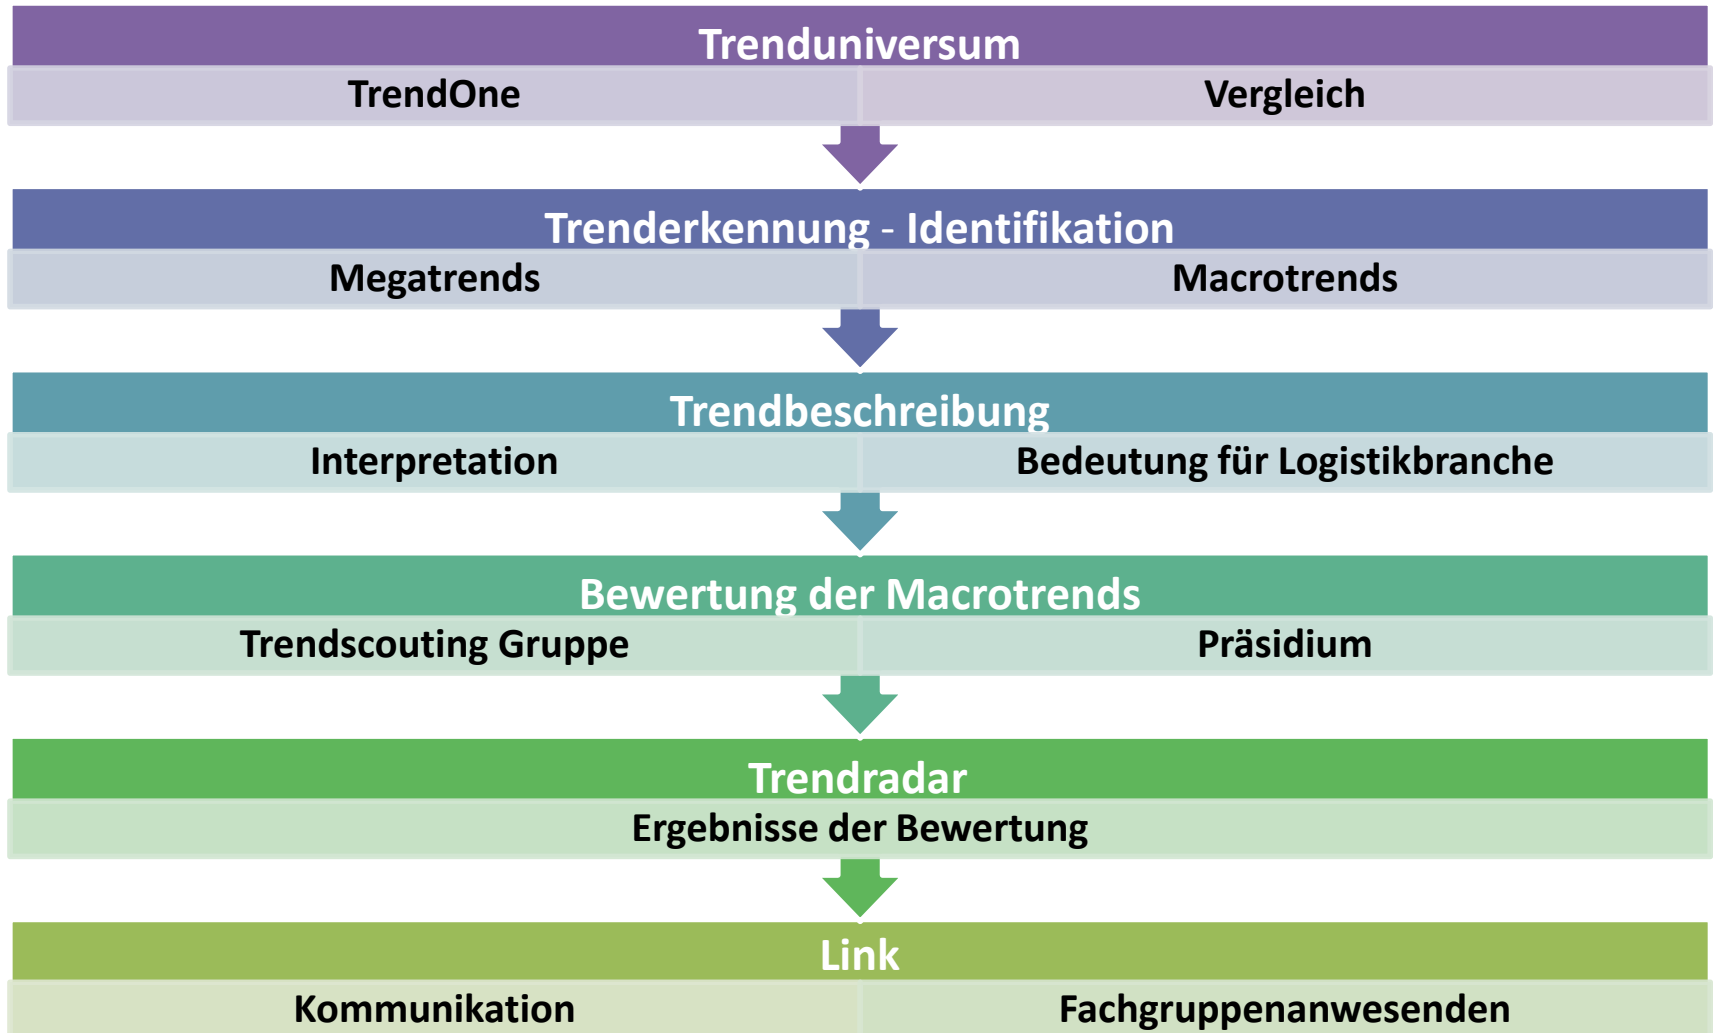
Trenduniversum

TrendOne

Vergleich

Trenderkennung - Identifikation

Megatrends

Macrotrends

Trendbeschreibung

Interpretation

Bedeutung für Logistikbranche

Bewertung der Macrotrends

Trendscouting Gruppe

Präsidium

Trendradar

Ergebnisse der Bewertung

Link

Kommunikation

Fachgruppenanwesenden